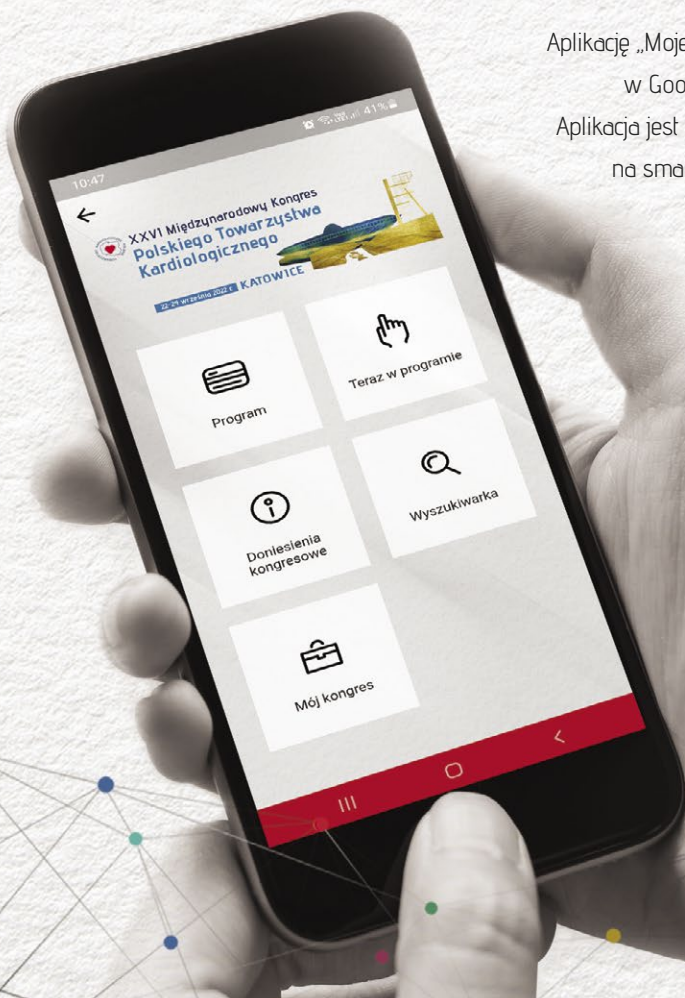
Aplikację „Moje
w Goo
Aplikacja jest
na sma

10:47

41%

XXVI Międzynarodowy Kongres
Polskiego Towarzystwa Kardiologicznego
22–24 września 2022 r. KATOWICE

Program

Teraz w programie

Doniesienia kongresowe

Wyszukiwarka

Mój kongres